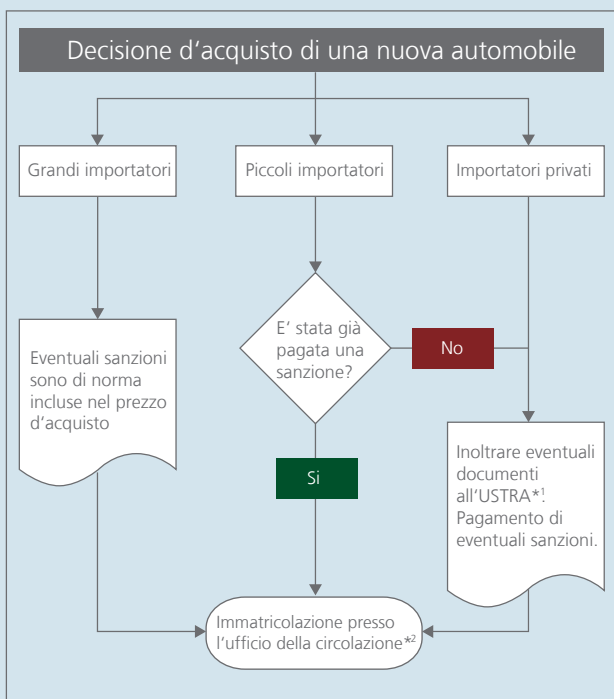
Decisione d'acquisto di una nuova automobile

Grandi importatori

Piccoli importatori

Importatori privati

Eventuali sanzioni sono di norma incluse nel prezzo d'acquisto

E' stata già pagata una sanzione?

No

Si

Inoltrare eventuali documenti all'USTRA*$^1$. Pagamento di eventuali sanzioni.

Immatricolazione presso l'ufficio della circolazione*$^2$